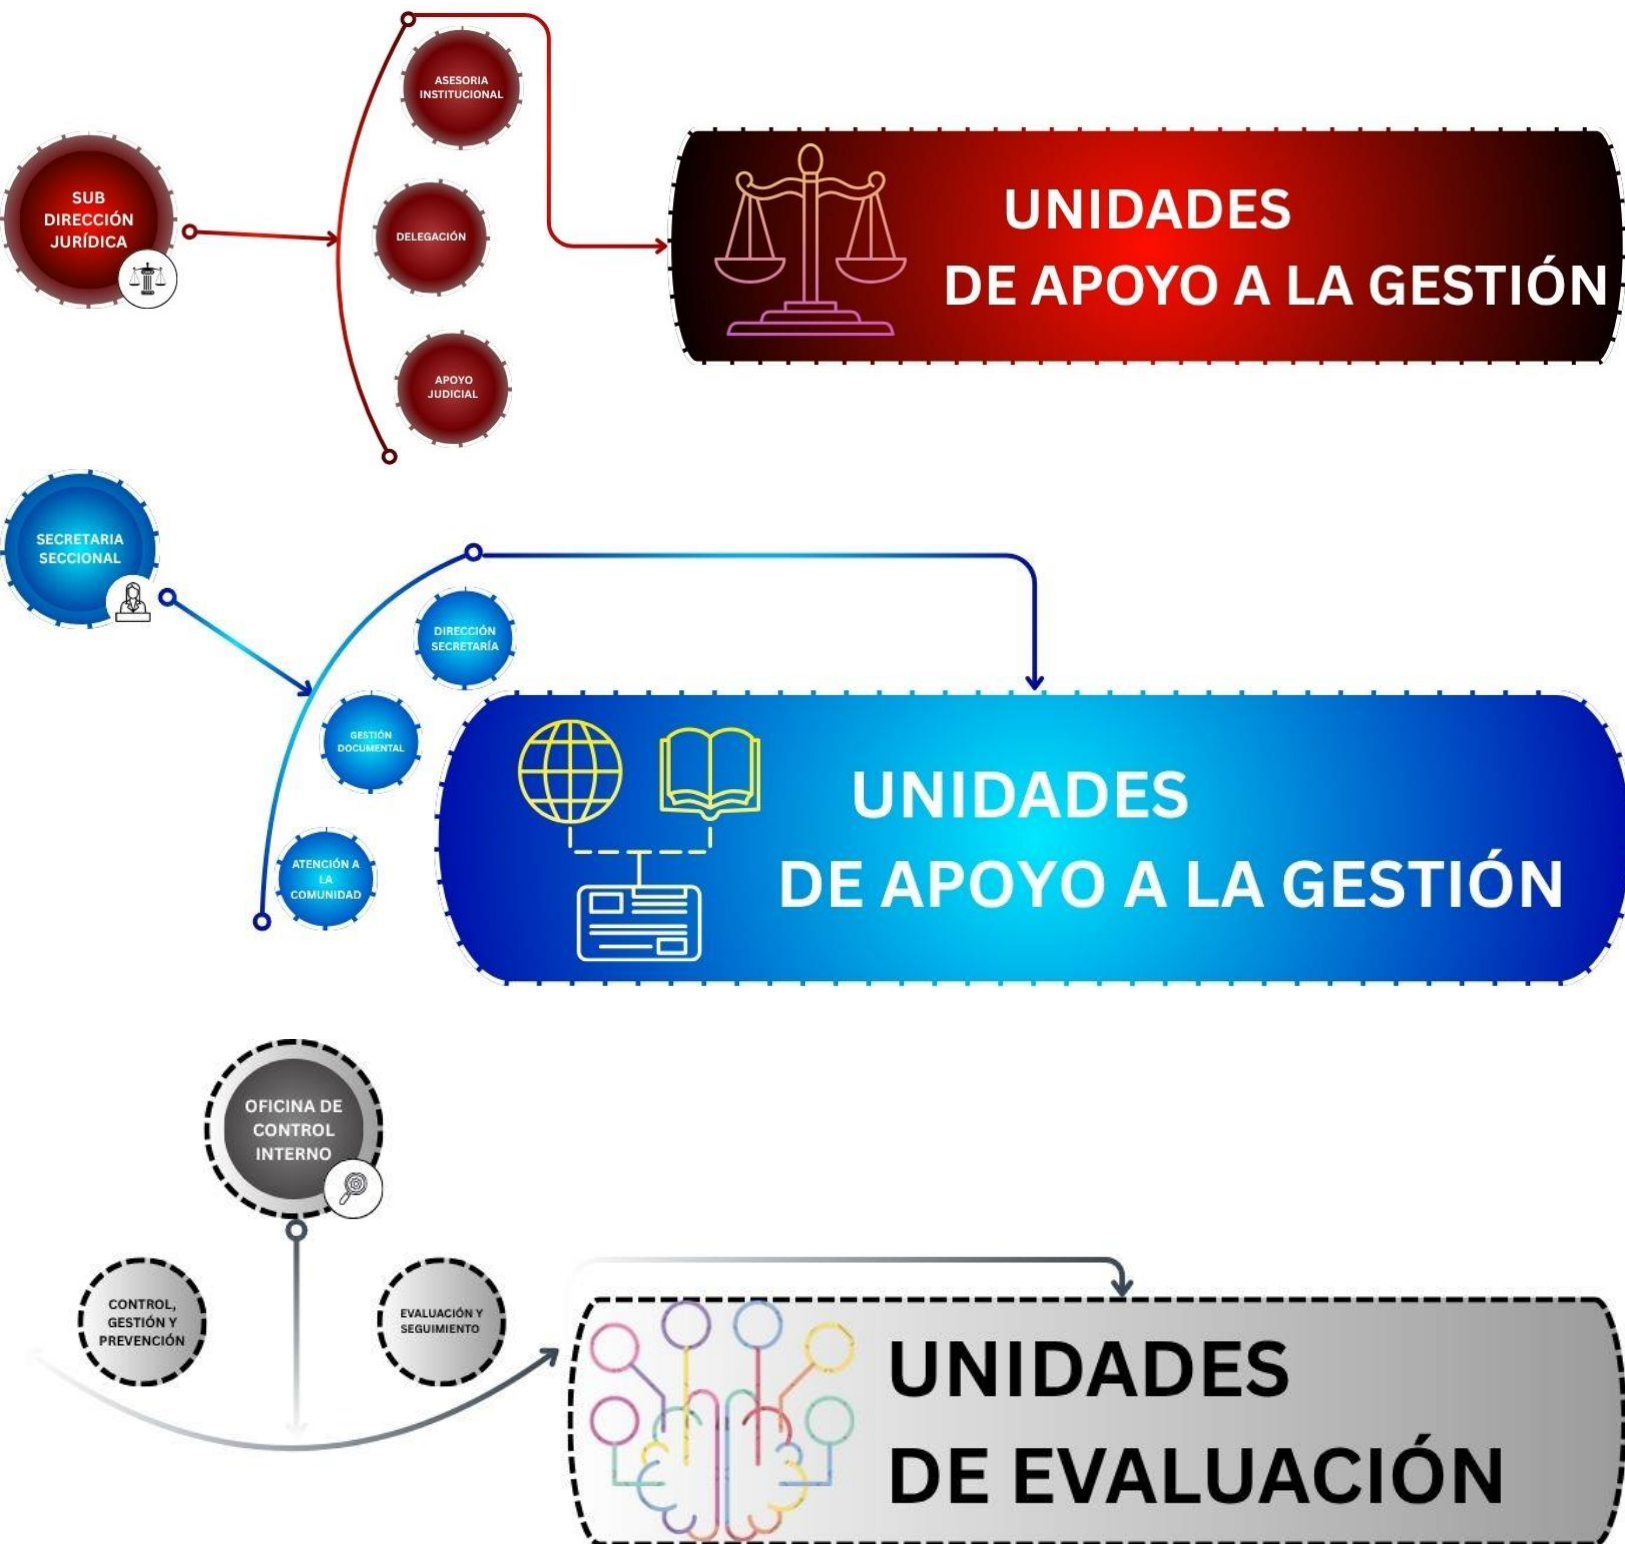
SUB DIRECCIÓN JURÍDICA

ASESORIA INSTITUCIONAL

DELEGACIÓN

APOYO JUDICIAL

UNIDADES
DE APOYO A LA GESTIÓN

SECRETARIA SECCIONAL

DIRECCIÓN SECRETARÍA

GESTIÓN DOCUMENTAL

ATENCIÓN A LA COMUNIDAD

UNIDADES
DE APOYO A LA GESTIÓN

OFICINA DE CONTROL INTERNO

CONTROL, GESTIÓN Y PREVENCIÓN

EVALUACIÓN Y SEGUIMIENTO

UNIDADES
DE EVALUACIÓN